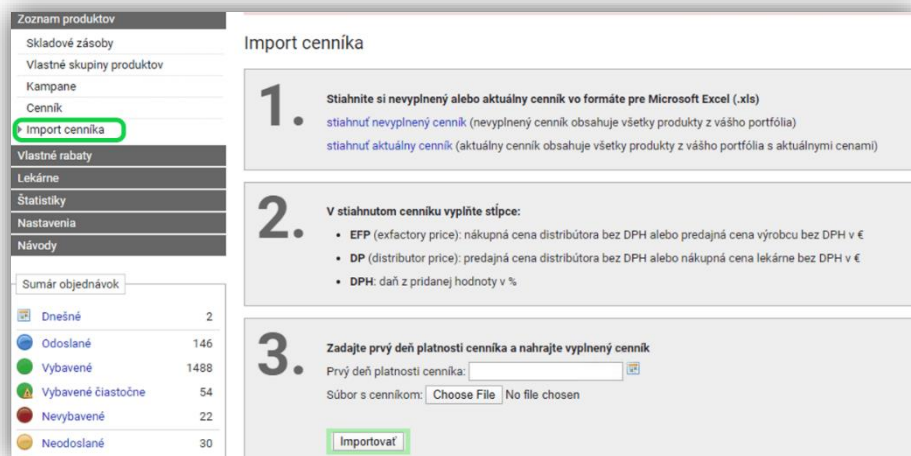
Zoznam produktov
Skladové zásoby
Vlastné skupiny produktov
Kampane
Cenník
Import cenníka
Vlastné rabaty
Lekárne
Štatistiky
Nastavenia
Návody

Sumár objednávok

| | |
|---|---|
| Dnešné | 2 |
| Odoslané | 146 |
| Vybavené | 1488 |
| Vybavené čiastočne | 54 |
| Nevybavené | 22 |
| Neodoslané | 30 |

Import cenníka

1. Stiahnite si nevyplnený alebo aktuálny cenník vo formáte pre Microsoft Excel (.xls)
stiahnuť nevyplnený cenník (nevyplnený cenník obsahuje všetky produkty z vášho portfólia)
stiahnuť aktuálny cenník (aktuálny cenník obsahuje všetky produkty z vášho portfólia s aktuálnymi cenami)

2. V stiahnutom cenníku vyplňte stĺpce:
• EFP (exfactory price): nákupná cena distribútora bez DPH alebo predajná cena výrobcu bez DPH v €
• DP (distributor price): predajná cena distribútora bez DPH alebo nákupná cena lekárne bez DPH v €
• DPH: daň z pridanej hodnoty v %

3. Zadajte prvý deň platnosti cenníka a nahrajte vyplnený cenník
Prvý deň platnosti cenníka:
Súbor s cenníkom: Choose File No file chosen

Importovať